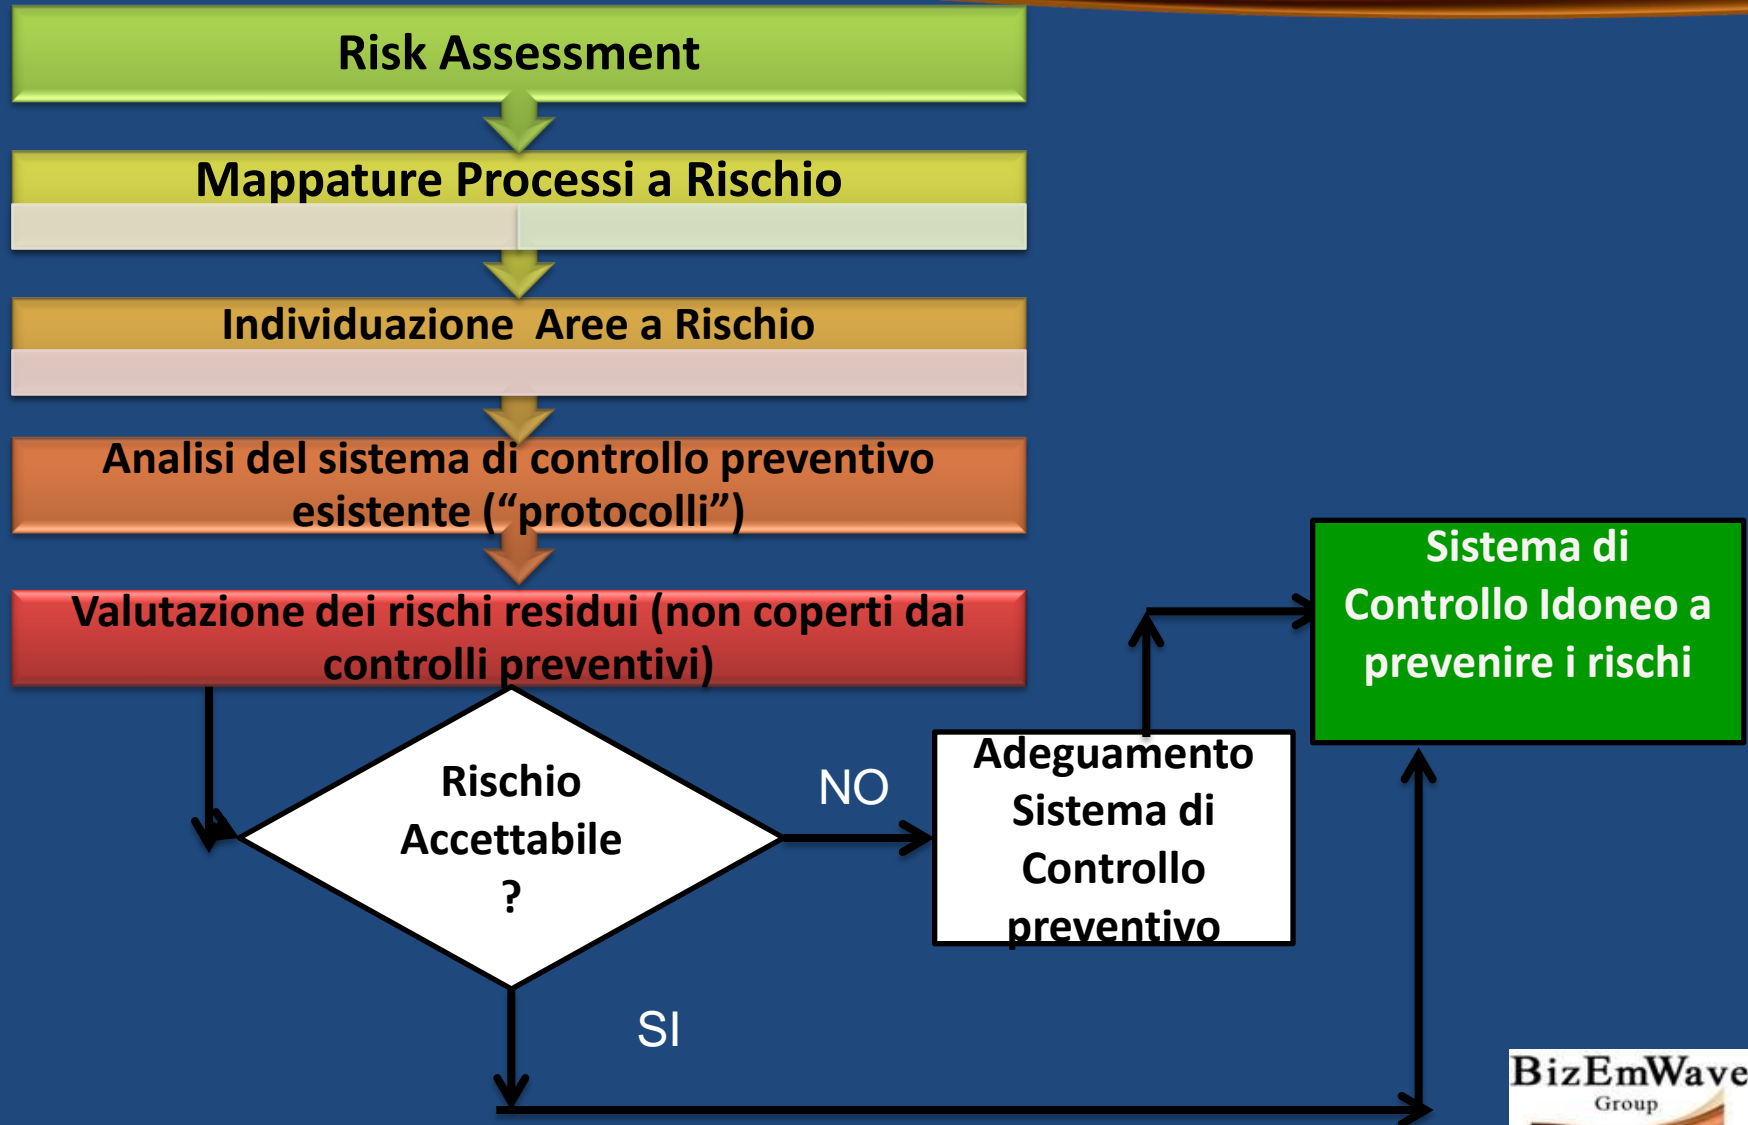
Risk Assessment

Mappature Processi a Rischio

Individuazione Aree a Rischio

Analisi del sistema di controllo preventivo esistente (“protocolli”)

Valutazione dei rischi residui (non coperti dai controlli preventivi)

Rischio Accettabile ?

NO

Adeguamento Sistema di Controllo preventivo

Sistema di Controllo Idoneo a prevenire i rischi

SI

BizEmWave Group